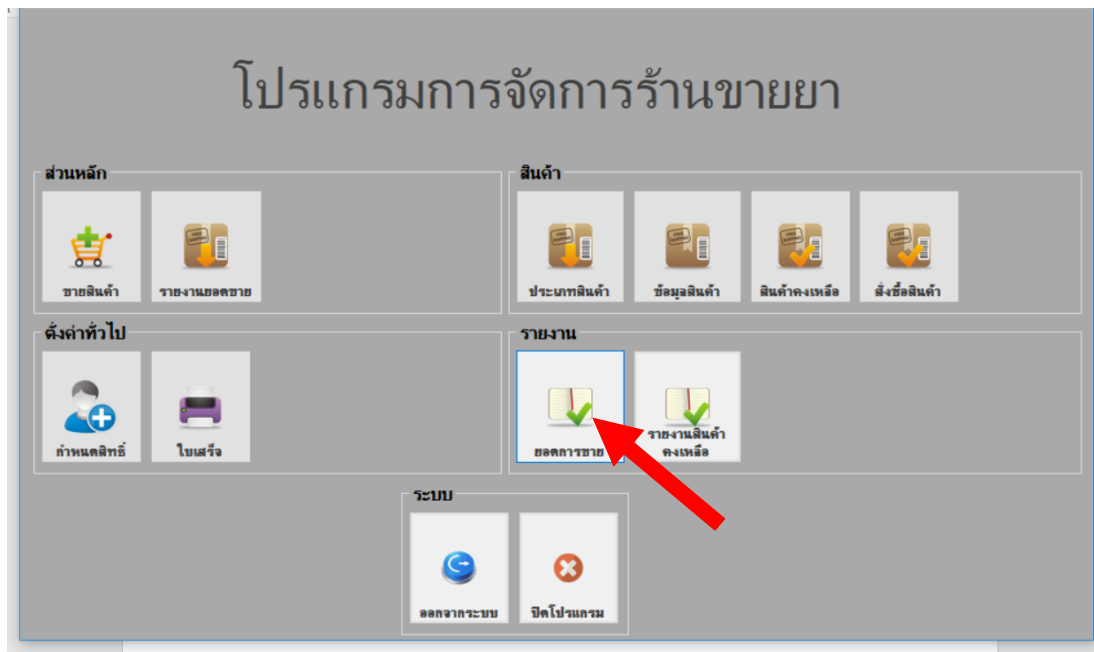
โปรแกรมการจัดการร้านขายยา

ส่วนหลัก

ขายสินค้า

รายงานยอดขาย

สินค้า

ประเภทสินค้า

ข้อมูลสินค้า

สินค้าคงเหลือ

สั่งซื้อสินค้า

ตั้งค่าทั่วไป

กำหนดสิทธิ์

ใบเสร็จ

รายงาน

ยอดการขาย

รายงานสินค้าคงเหลือ

ระบบ

ออกจากระบบ

ปิดโปรแกรม